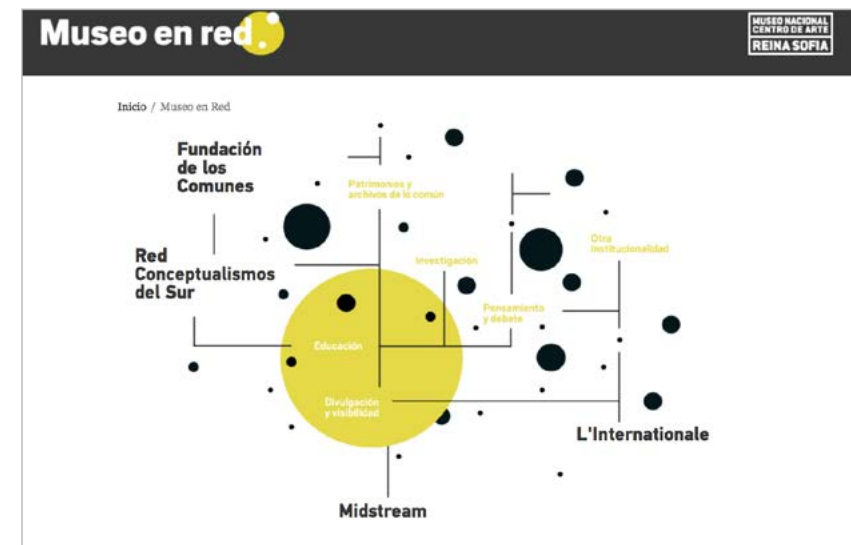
Museo en red

MUSEO NACIONAL CENTRO DE ARTE REINA SOFIA

Inicio / Museo en Red

Fundación de los Comunes

Patrimonios y archivos de lo común

Otra institucionalidad

Investigación

Red Conceptualismos del Sur

Pensamiento y debate

Educación

Divulgación y visibilidad

L'Internationale

Midstream